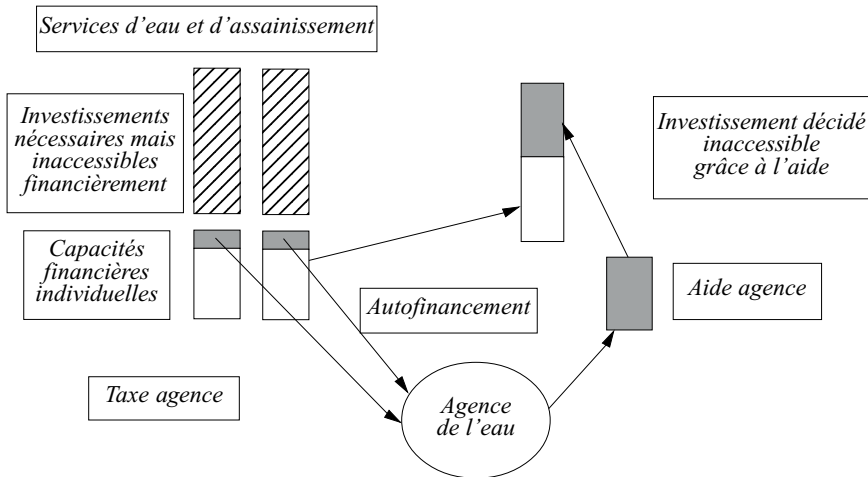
Services d’eau et d’assainissement

Investissements nécessaires mais inaccessibles financièrement

Investissement décidé inaccessible grâce à l’aide

Capacités financières individuelles

Autofinancement

Aide agence

Taxe agence

Agence de l’eau